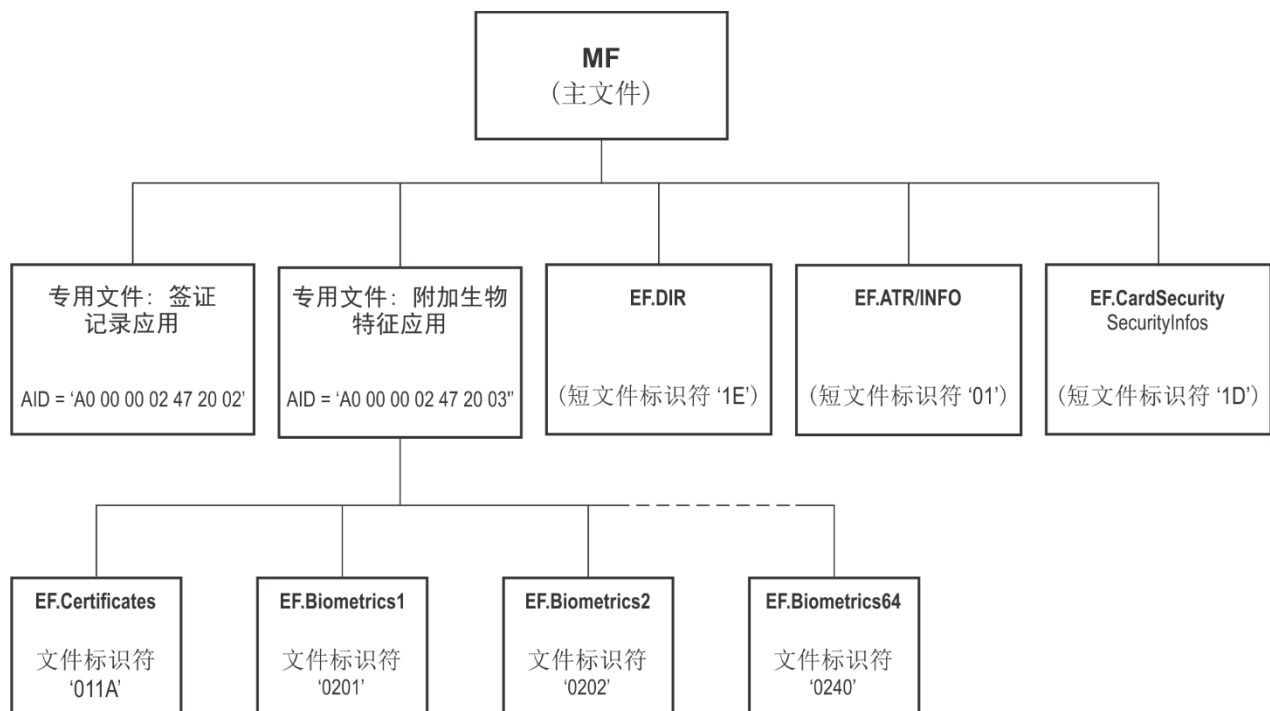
MF
（主文件）

专用文件：签证记录应用

AID = ‘A0 00 00 02 47 20 02’

专用文件：附加生物特征应用

AID = ‘A0 00 00 02 47 20 03"

EF.DIR

（短文件标识符 ‘1E’）

EF.ATR/INFO

（短文件标识符 ‘01’）

EF.CardSecurity
SecurityInfos

（短文件标识符 ‘1D’）

EF.Certificates

文件标识符
‘011A’

EF.Biometrics1

文件标识符
‘0201’

EF.Biometrics2

文件标识符
‘0202’

EF.Biometrics64

文件标识符
‘0240’